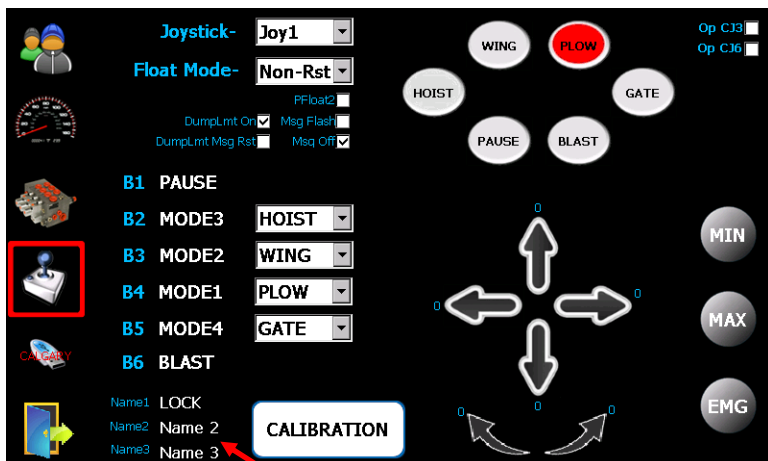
Joystick- Joy1
Float Mode- Non-Rst
PFloat2
DumpLmt On Msg Flash
DumpLmt Msg Rst Msg Off
WING PLOW
HOIST GATE
PAUSE BLAST
Op CJ3
Op CJ6
CALGARY
B1 PAUSE
B2 MODE3 HOIST
B3 MODE2 WING
B4 MODE1 PLOW
B5 MODE4 GATE
B6 BLAST
Name1 LOCK
Name2 Name 2
Name3 Name 3
CALIBRATION
0
0
0
0
0
0
MIN
MAX
EMG